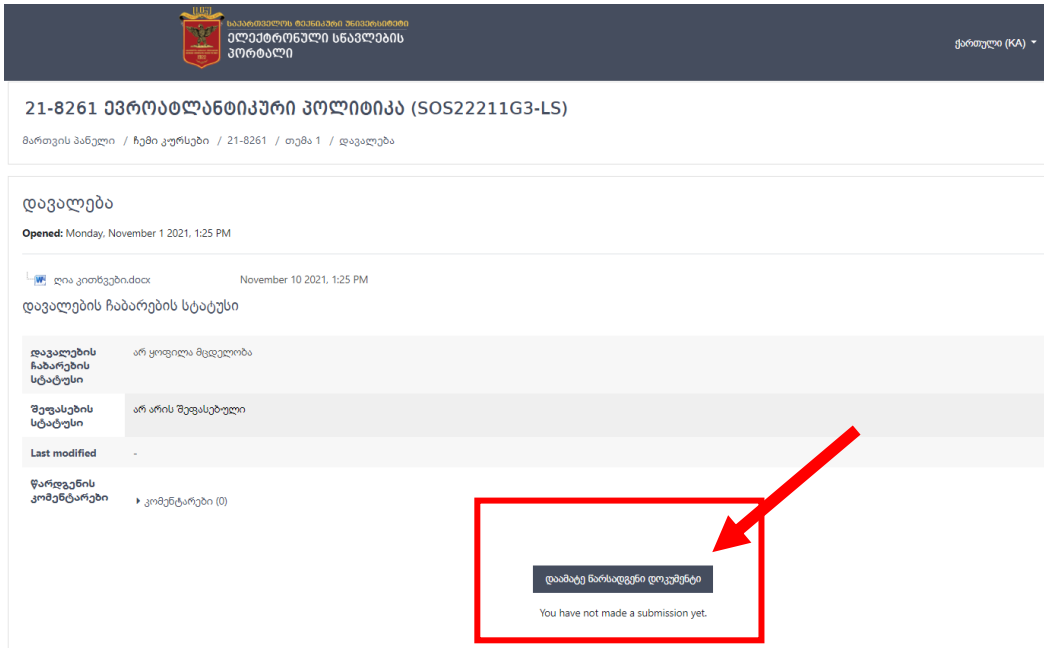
საქართველოს ტექნიკური უნივერსიტეტი
ელექტრონული სწავლების პორტალი

ქართული (KA)

21-8261 ევროატლანტიკური პოლიტიკა (SOS22211G3-LS)

მართვის პანელი / ჩემი კურსები / 21-8261 / თემა 1 / დავალება

დავალება

Opened: Monday, November 1 2021, 1:25 PM

ღია კითხვები.docx November 10 2021, 1:25 PM

დავალების ჩაბარების სტატუსი

| | |
|---|---|
| დავალების ჩაბარების სტატუსი | არ ყოფილა მცდელობა |
| შეფასების სტატუსი | არ არის შეფასებული |
| Last modified | - |
| წარდგენის კომენტარები | კომენტარები (0) |

დაამატე წარსადგენი დოკუმენტი

You have not made a submission yet.